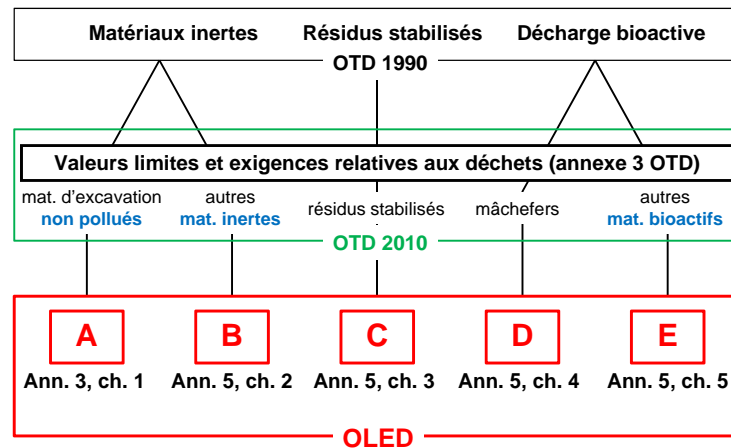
Matériaux inertes Résidus stabilisés Décharge bioactive

OTD 1990

Valeurs limites et exigences relatives aux déchets (annexe 3 OTD)

mat. d'excavation non pollués

autres mat. inertes

résidus stabilisés

mâchefers

autres mat. bioactifs

OTD 2010

A
Ann. 3, ch. 1

B
Ann. 5, ch. 2

C
Ann. 5, ch. 3

D
Ann. 5, ch. 4

E
Ann. 5, ch. 5

OLED